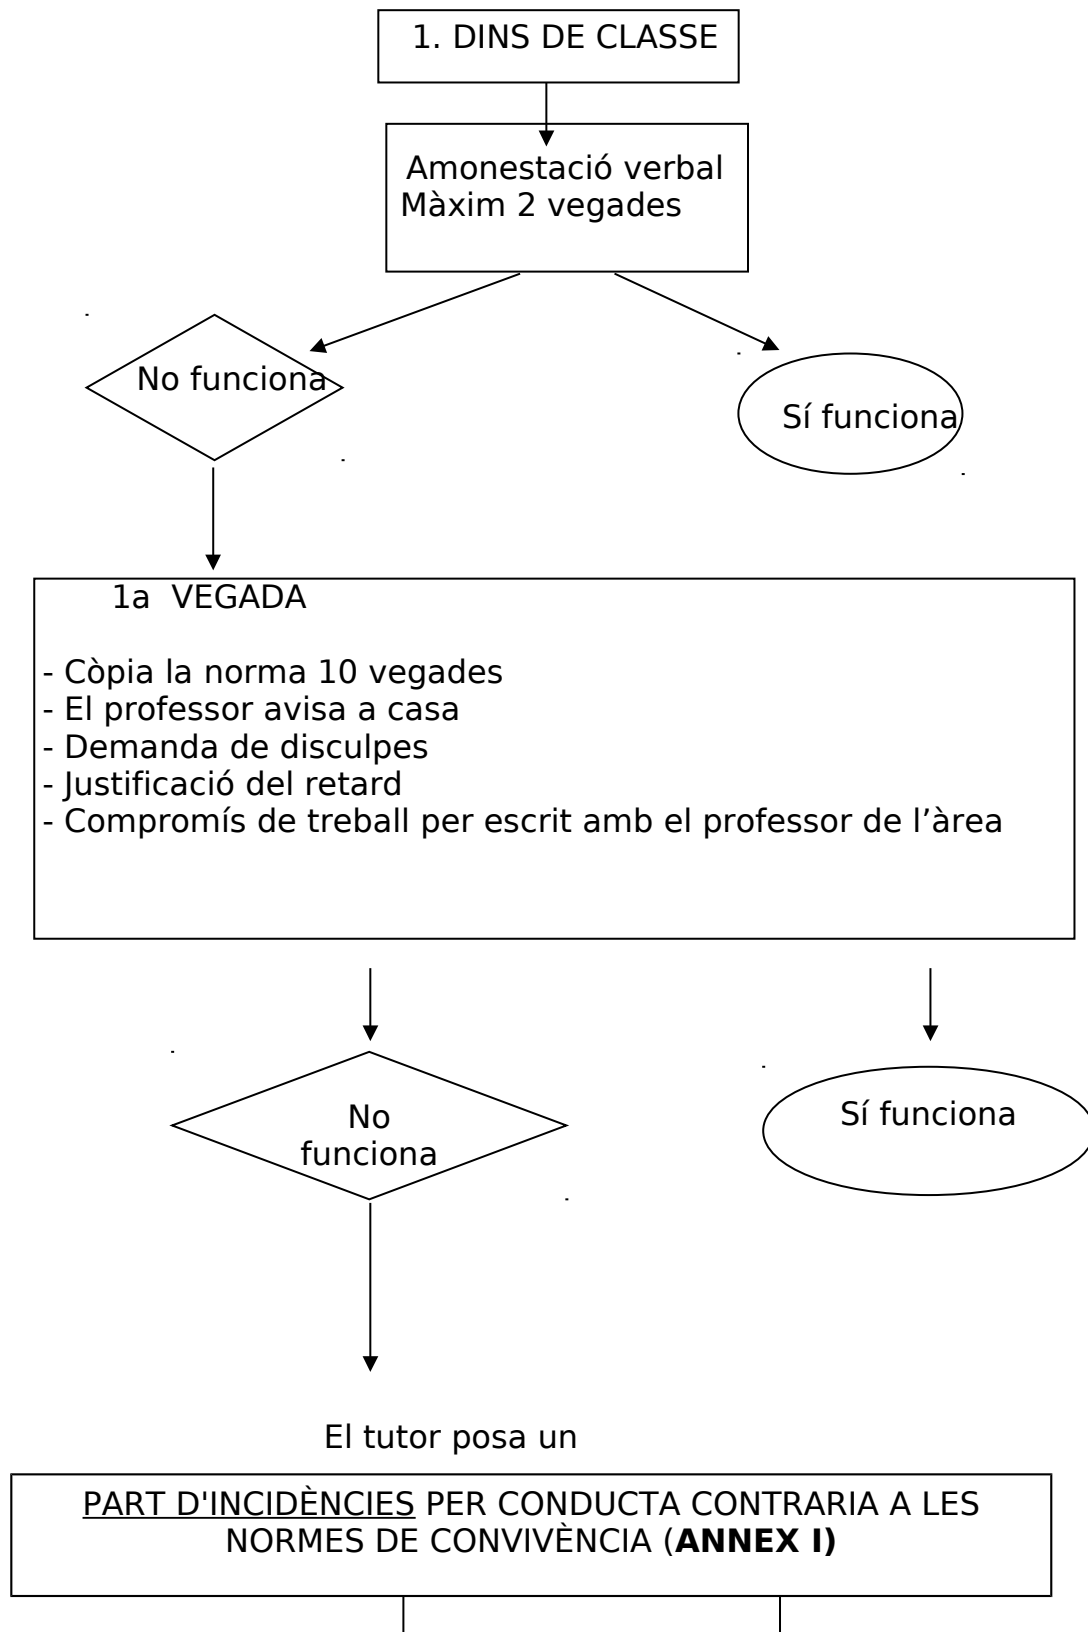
1. DINS DE CLASSE

Amonestació verbal
Màxim 2 vegades

No funciona

Sí funciona

1a VEGADA

- Còpia la norma 10 vegades
- El professor avisa a casa
- Demanda de disculpes
- Justificació del retard
- Compromís de treball per escrit amb el professor de l'àrea

No funciona

Sí funciona

El tutor posa un

PART D'INCIDÈNCIES PER CONDUCTA CONTRARIA A LES NORMES DE CONVIVÈNCIA (**ANNEX I)**